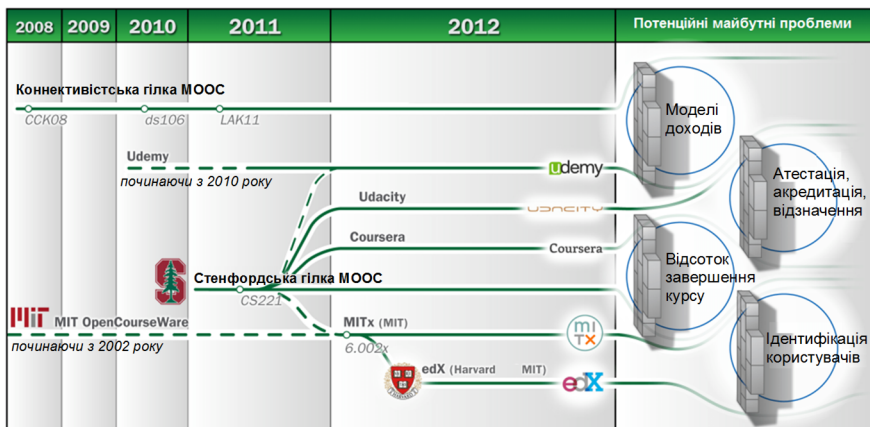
2008 2009 2010 2011 2012

Потенційні майбутні проблеми

Коннективістська гілка MOOC

CCK08 ds106 LAK11

Udemy

починаючи з 2010 року

udemy

Udacity

UDACITY

Coursera

Coursera

Стенфордська гілка MOOC

CS221

MIT OpenCourseWare

починаючи з 2002 року

MITx (MIT)

6.002x

MITx

edX (Harvard MIT)

edX

Моделі доходів

Атестація, акредитація, відзначення

Відсоток завершення курсу

Ідентифікація користувачів